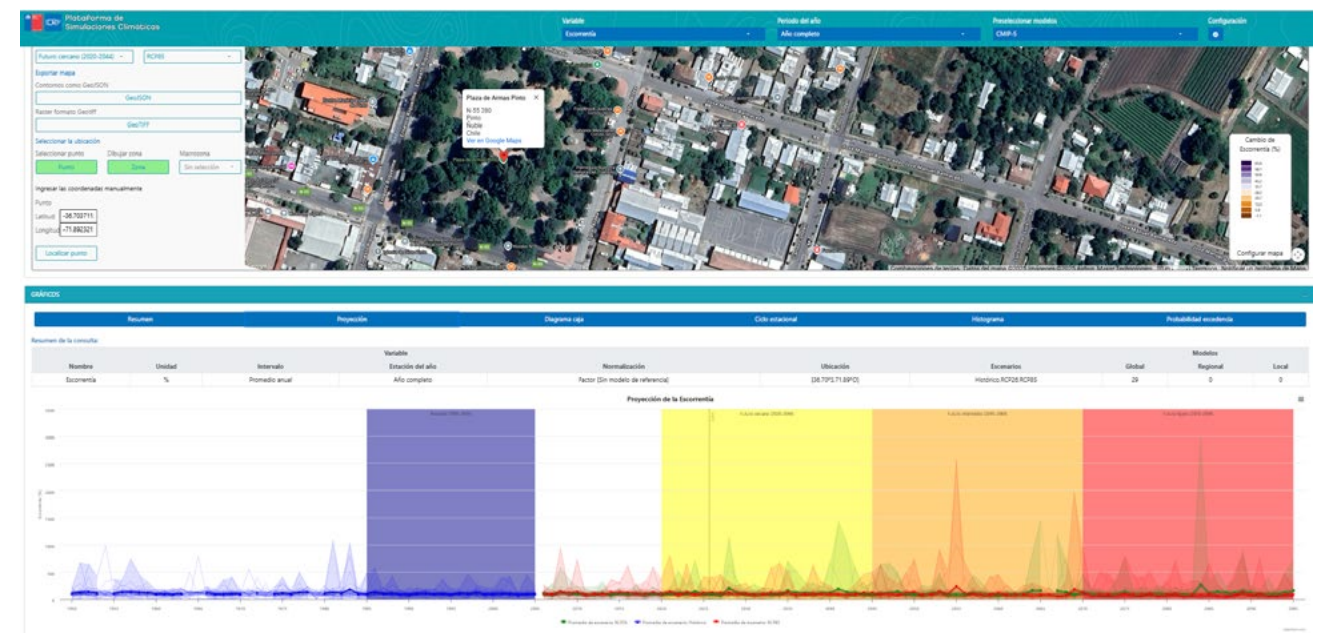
Plataforma de Simulaciones Climáticas

Variable
Escorrentía

Periodo del año
Año completo

Preseleccionar modelos
CMIP-5

Configuración

Futuro cercano (2020-2044)
RCP85

Exportar mapa
Contornos como GeoJSON
GeoJSON
Raster formato GeoTiff
GeoTIFF

Seleccionar la ubicación
Seleccionar punto
Dibujar zona
Macrozona
Punto
Zona
Sin selección

Ingresar las coordenadas manualmente
Punto
Latitud -36.700711
Longitud -71.892321
Localizar punto

Plaza de Armas Pinto
N 55 390
Pinto
Ñuble
Chile
Ver en Google Maps

Cambio de Escorrentía (%)

Configurar mapa

GRÁFICOS

Resumen
Proyección
Diagrama caja
Ciclo estacional
Histograma
Probabilidad excedencia

Resumen de la consulta:

| Variable | | | | | | | Modelos | | |
|---|---|---|---|---|---|---|---|---|---|
| Nombre | Unidad | Intervalo | Estación del año | Normalización | Ubicación | Escenarios | Global | Regional | Local |
| Escorrentía | % | Promedio anual | Año completo | Factor (Sin modelo de referencia) | (36.70ºS,71.89ºO) | Histórico,RCP26,RCP85 | 29 | 0 | 0 |

Proyección de la Escorrentía

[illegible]